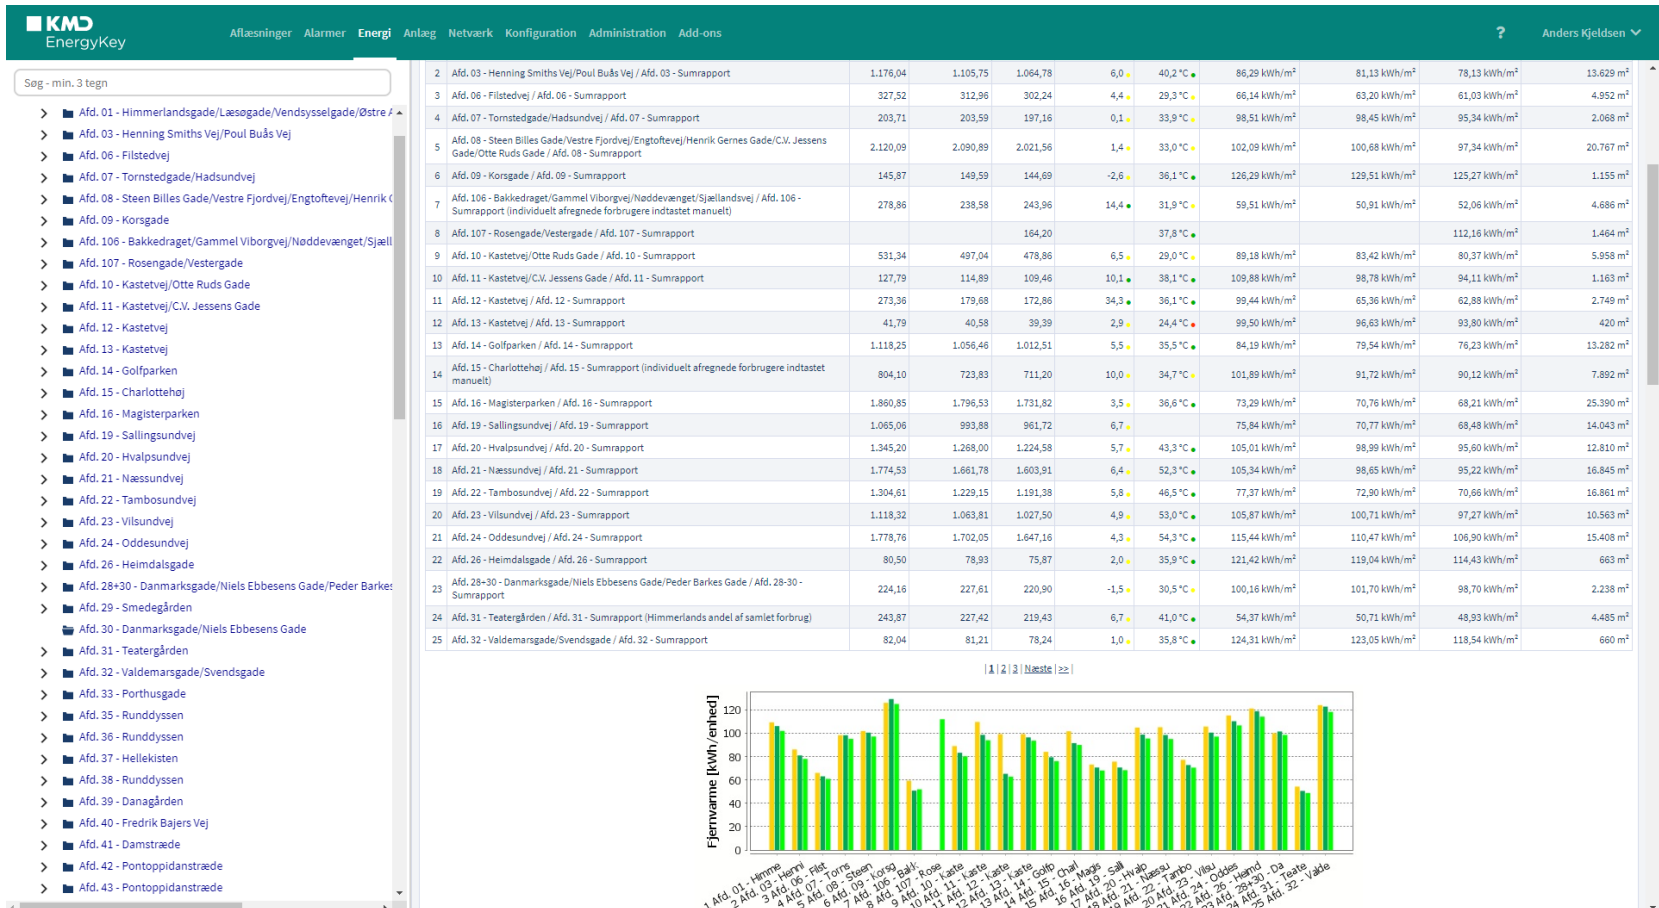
KMD EnergyKey

Aflæsninger Alarmer Energi Anlæg Netværk Konfiguration Administration Add-ons

? Anders Kjeldsen

Søg - min. 3 tegn

Afd. 01 - Himmerlandsgade/Læsøgade/Vendsysselgade/Østre A
Afd. 03 - Henning Smiths Vej/Poul Buås Vej
Afd. 06 - Filstedvej
Afd. 07 - Tornstedgade/Hadsundvej
Afd. 08 - Steen Billes Gade/Vestre Fjordvej/Engtoftevej/Henrik (
Afd. 09 - Korsgade
Afd. 106 - Bakkedraget/Gammel Viborgvej/Nøddevænget/Sjæll
Afd. 107 - Rosengade/Vestergade
Afd. 10 - Kastetvej/Otte Ruds Gade
Afd. 11 - Kastetvej/C.V. Jessens Gade
Afd. 12 - Kastetvej
Afd. 13 - Kastetvej
Afd. 14 - Golfparken
Afd. 15 - Charlottehøj
Afd. 16 - Magisterparken
Afd. 19 - Sallingsundvej
Afd. 20 - Hvalpsundvej
Afd. 21 - Næssundvej
Afd. 22 - Tambosundvej
Afd. 23 - Vilsundvej
Afd. 24 - Oddesundvej
Afd. 26 - Heimdalsgade
Afd. 28+30 - Danmarksgade/Niels Ebbesens Gade/Peder Barkes
Afd. 29 - Smedegården
Afd. 30 - Danmarksgade/Niels Ebbesens Gade
Afd. 31 - Teatergården
Afd. 32 - Valdemarsgade/Svendsgade
Afd. 33 - Porthusgade
Afd. 35 - Rundtyssen
Afd. 36 - Rundtyssen
Afd. 37 - Hellekisten
Afd. 38 - Rundtyssen
Afd. 39 - Danagården
Afd. 40 - Fredrik Bajers Vej
Afd. 41 - Damstræde
Afd. 42 - Pontoppidanstræde
Afd. 43 - Pontoppidanstræde

| 2 | Afd. 03 - Henning Smiths Vej/Poul Buås Vej / Afd. 03 - Sumrapport | 1.176,04 | 1.105,75 | 1.064,78 | 6,0 | 40,2 °C | 86,29 kWh/m² | 81,13 kWh/m² | 78,13 kWh/m² | 13.629 m² |
|---|---|---|---|---|---|---|---|---|---|---|
| 3 | Afd. 06 - Filstedvej / Afd. 06 - Sumrapport | 327,52 | 312,96 | 302,24 | 4,4 | 29,3 °C | 66,14 kWh/m² | 63,20 kWh/m² | 61,03 kWh/m² | 4.952 m² |
| 4 | Afd. 07 - Tornstedgade/Hadsundvej / Afd. 07 - Sumrapport | 203,71 | 203,59 | 197,16 | 0,1 | 33,9 °C | 98,51 kWh/m² | 98,45 kWh/m² | 95,34 kWh/m² | 2.068 m² |
| 5 | Afd. 08 - Steen Billes Gade/Vestre Fjordvej/Engtoftevej/Henrik Gernes Gade/C.V. Jessens Gade/Otte Ruds Gade / Afd. 08 - Sumrapport | 2.120,09 | 2.090,89 | 2.021,56 | 1,4 | 33,0 °C | 102,09 kWh/m² | 100,68 kWh/m² | 97,34 kWh/m² | 20.767 m² |
| 6 | Afd. 09 - Korsgade / Afd. 09 - Sumrapport | 145,87 | 149,59 | 144,69 | -2,6 | 36,1 °C | 126,29 kWh/m² | 129,51 kWh/m² | 125,27 kWh/m² | 1.155 m² |
| 7 | Afd. 106 - Bakkedraget/Gammel Viborgvej/Nøddevænget/Sjællandsvej / Afd. 106 - Sumrapport (individuelt afregnede forbrugere indtastet manuelt) | 278,86 | 238,58 | 243,96 | 14,4 | 31,9 °C | 59,51 kWh/m² | 50,91 kWh/m² | 52,06 kWh/m² | 4.686 m² |
| 8 | Afd. 107 - Rosengade/Vestergade / Afd. 107 - Sumrapport | | | 164,20 | | 37,8 °C | | | 112,16 kWh/m² | 1.464 m² |
| 9 | Afd. 10 - Kastetvej/Otte Ruds Gade / Afd. 10 - Sumrapport | 531,34 | 497,04 | 478,86 | 6,5 | 29,0 °C | 89,18 kWh/m² | 83,42 kWh/m² | 80,37 kWh/m² | 5.958 m² |
| 10 | Afd. 11 - Kastetvej/C.V. Jessens Gade / Afd. 11 - Sumrapport | 127,79 | 114,89 | 109,46 | 10,1 | 38,1 °C | 109,88 kWh/m² | 98,78 kWh/m² | 94,11 kWh/m² | 1.163 m² |
| 11 | Afd. 12 - Kastetvej / Afd. 12 - Sumrapport | 273,36 | 179,68 | 172,86 | 34,3 | 36,1 °C | 99,44 kWh/m² | 65,36 kWh/m² | 62,88 kWh/m² | 2.749 m² |
| 12 | Afd. 13 - Kastetvej / Afd. 13 - Sumrapport | 41,79 | 40,58 | 39,39 | 2,9 | 24,4 °C | 99,50 kWh/m² | 96,63 kWh/m² | 93,80 kWh/m² | 420 m² |
| 13 | Afd. 14 - Golfparken / Afd. 14 - Sumrapport | 1.118,25 | 1.056,46 | 1.012,51 | 5,5 | 35,5 °C | 84,19 kWh/m² | 79,54 kWh/m² | 76,23 kWh/m² | 13.282 m² |
| 14 | Afd. 15 - Charlottehøj / Afd. 15 - Sumrapport (individuelt afregnede forbrugere indtastet manuelt) | 804,10 | 723,83 | 711,20 | 10,0 | 34,7 °C | 101,89 kWh/m² | 91,72 kWh/m² | 90,12 kWh/m² | 7.892 m² |
| 15 | Afd. 16 - Magisterparken / Afd. 16 - Sumrapport | 1.860,85 | 1.796,53 | 1.731,82 | 3,5 | 36,6 °C | 73,29 kWh/m² | 70,76 kWh/m² | 68,21 kWh/m² | 25.390 m² |
| 16 | Afd. 19 - Sallingsundvej / Afd. 19 - Sumrapport | 1.065,06 | 993,88 | 961,72 | 6,7 | | 75,84 kWh/m² | 70,77 kWh/m² | 68,48 kWh/m² | 14.043 m² |
| 17 | Afd. 20 - Hvalpsundvej / Afd. 20 - Sumrapport | 1.345,20 | 1.268,00 | 1.224,58 | 5,7 | 43,3 °C | 105,01 kWh/m² | 98,99 kWh/m² | 95,60 kWh/m² | 12.810 m² |
| 18 | Afd. 21 - Næssundvej / Afd. 21 - Sumrapport | 1.774,53 | 1.661,78 | 1.603,91 | 6,4 | 52,3 °C | 105,34 kWh/m² | 98,65 kWh/m² | 95,22 kWh/m² | 16.845 m² |
| 19 | Afd. 22 - Tambosundvej / Afd. 22 - Sumrapport | 1.304,61 | 1.229,15 | 1.191,38 | 5,8 | 46,5 °C | 77,37 kWh/m² | 72,90 kWh/m² | 70,66 kWh/m² | 16.861 m² |
| 20 | Afd. 23 - Vilsundvej / Afd. 23 - Sumrapport | 1.118,32 | 1.063,81 | 1.027,50 | 4,9 | 53,0 °C | 105,87 kWh/m² | 100,71 kWh/m² | 97,27 kWh/m² | 10.563 m² |
| 21 | Afd. 24 - Oddesundvej / Afd. 24 - Sumrapport | 1.778,76 | 1.702,05 | 1.647,16 | 4,3 | 54,3 °C | 115,44 kWh/m² | 110,47 kWh/m² | 106,90 kWh/m² | 15.408 m² |
| 22 | Afd. 26 - Heimdalsgade / Afd. 26 - Sumrapport | 80,50 | 78,93 | 75,87 | 2,0 | 35,9 °C | 121,42 kWh/m² | 119,04 kWh/m² | 114,43 kWh/m² | 663 m² |
| 23 | Afd. 28+30 - Danmarksgade/Niels Ebbesens Gade/Peder Barkes Gade / Afd. 28-30 - Sumrapport | 224,16 | 227,61 | 220,90 | -1,5 | 30,5 °C | 100,16 kWh/m² | 101,70 kWh/m² | 98,70 kWh/m² | 2.238 m² |
| 24 | Afd. 31 - Teatergården / Afd. 31 - Sumrapport (Himmerlands andel af samlet forbrug) | 243,87 | 227,42 | 219,43 | 6,7 | 41,0 °C | 54,37 kWh/m² | 50,71 kWh/m² | 48,93 kWh/m² | 4.485 m² |
| 25 | Afd. 32 - Valdemarsgade/Svendsgade / Afd. 32 - Sumrapport | 82,04 | 81,21 | 78,24 | 1,0 | 35,8 °C | 124,31 kWh/m² | 123,05 kWh/m² | 118,54 kWh/m² | 660 m² |

| 1 | 2 | 3 | Næste | >> |

Fjernvarme [kWh/enhed]
120 100 80 60 40 20 0
1 Afd. 01 - Himme, 2 Afd. 03 - Henni, 3 Afd. 06 - Filst, 4 Afd. 07 - Torns, 5 Afd. 08 - Steen, 6 Afd. 09 - Korsg, 7 Afd. 106 - Bakk, 8 Afd. 107 - Rose, 9 Afd. 10 - Kaste, 10 Afd. 11 - Kaste, 11 Afd. 12 - Kaste, 12 Afd. 13 - Kaste, 13 Afd. 14 - Golfp, 14 Afd. 15 - Charl, 15 Afd. 16 - Magis, 16 Afd. 19 - Salli, 17 Afd. 20 - Hvalp, 18 Afd. 21 - Næssu, 19 Afd. 22 - Tambo, 20 Afd. 23 - Vilsu, 21 Afd. 24 - Oddes, 22 Afd. 26 - Heimd, 23 Afd. 28+30 - Da, 24 Afd. 31 - Teate, 25 Afd. 32 - Valde